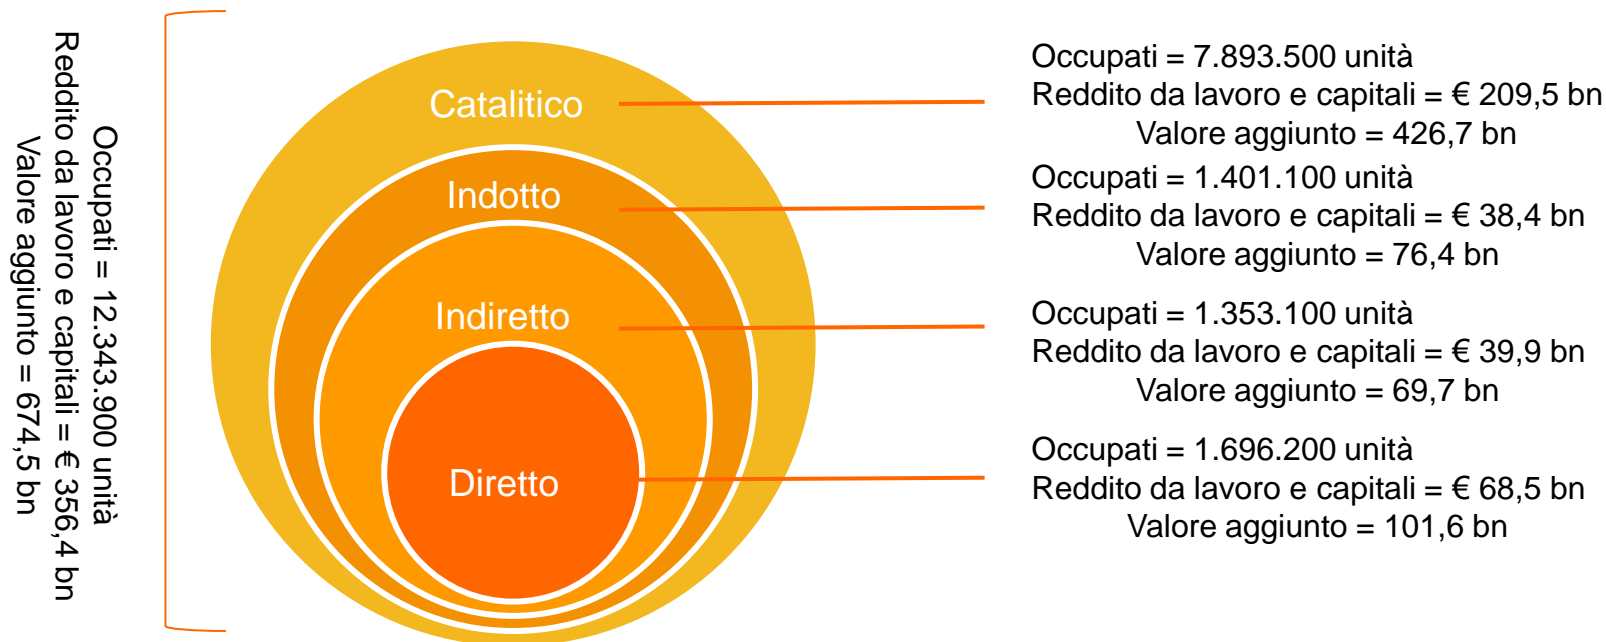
Occupati = 12.343.900 unità
Reddito da lavoro e capitali = € 356,4 bn
Valore aggiunto = 674,5 bn

Catalitico

Indotto

Indiretto

Diretto

Occupati = 7.893.500 unità
Reddito da lavoro e capitali = € 209,5 bn
Valore aggiunto = 426,7 bn

Occupati = 1.401.100 unità
Reddito da lavoro e capitali = € 38,4 bn
Valore aggiunto = 76,4 bn

Occupati = 1.353.100 unità
Reddito da lavoro e capitali = € 39,9 bn
Valore aggiunto = 69,7 bn

Occupati = 1.696.200 unità
Reddito da lavoro e capitali = € 68,5 bn
Valore aggiunto = 101,6 bn